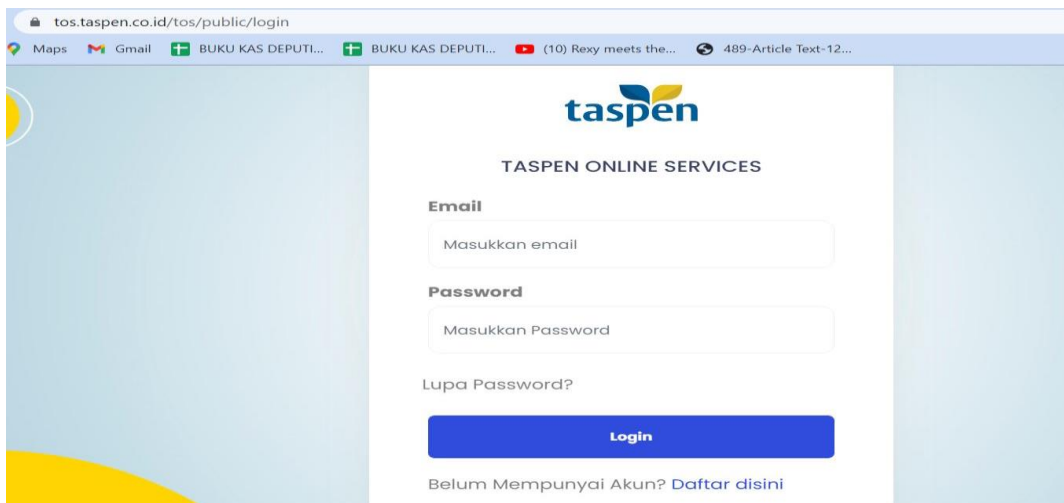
tos.taspen.co.id/tos/public/login

Maps Gmail BUKU KAS DEPUTI... BUKU KAS DEPUTI... (10) Rexy meets the... 489-Article Text-12...

taspen

TASPEN ONLINE SERVICES

Email

Masukkan email

Password

Masukkan Password

Lupa Password?

Login

Belum Mempunyai Akun? Daftar disini